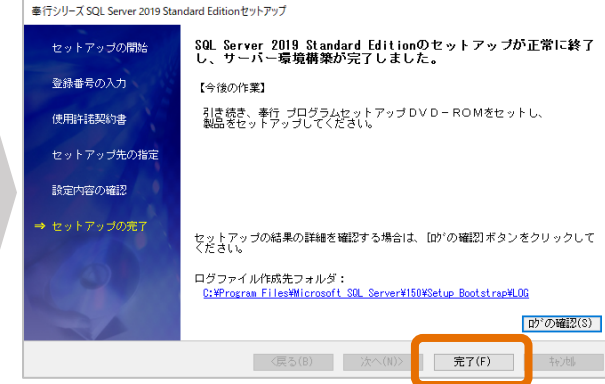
奉行シリーズ SQL Server 2019 Standard Editionセットアップ

セットアップの開始

登録番号の入力

使用許諾契約書

セットアップ先の指定

設定内容の確認

⇒ セットアップの完了

SQL Server 2019 Standard Editionのセットアップが正常に終了し、サーバー環境構築が完了しました。

【今後の作業】

引き続き、奉行 プログラムセットアップDVD－ROMをセットし、製品をセットアップしてください。

セットアップの結果の詳細を確認する場合は、[ログの確認]ボタンをクリックしてください。

ログファイル作成先フォルダ：
C:¥Program Files¥Microsoft SQL Server¥150¥Setup Bootstrap¥LOG

ログの確認(S)

< 戻る(B)

次へ(N) >

完了(F)

キャンセル